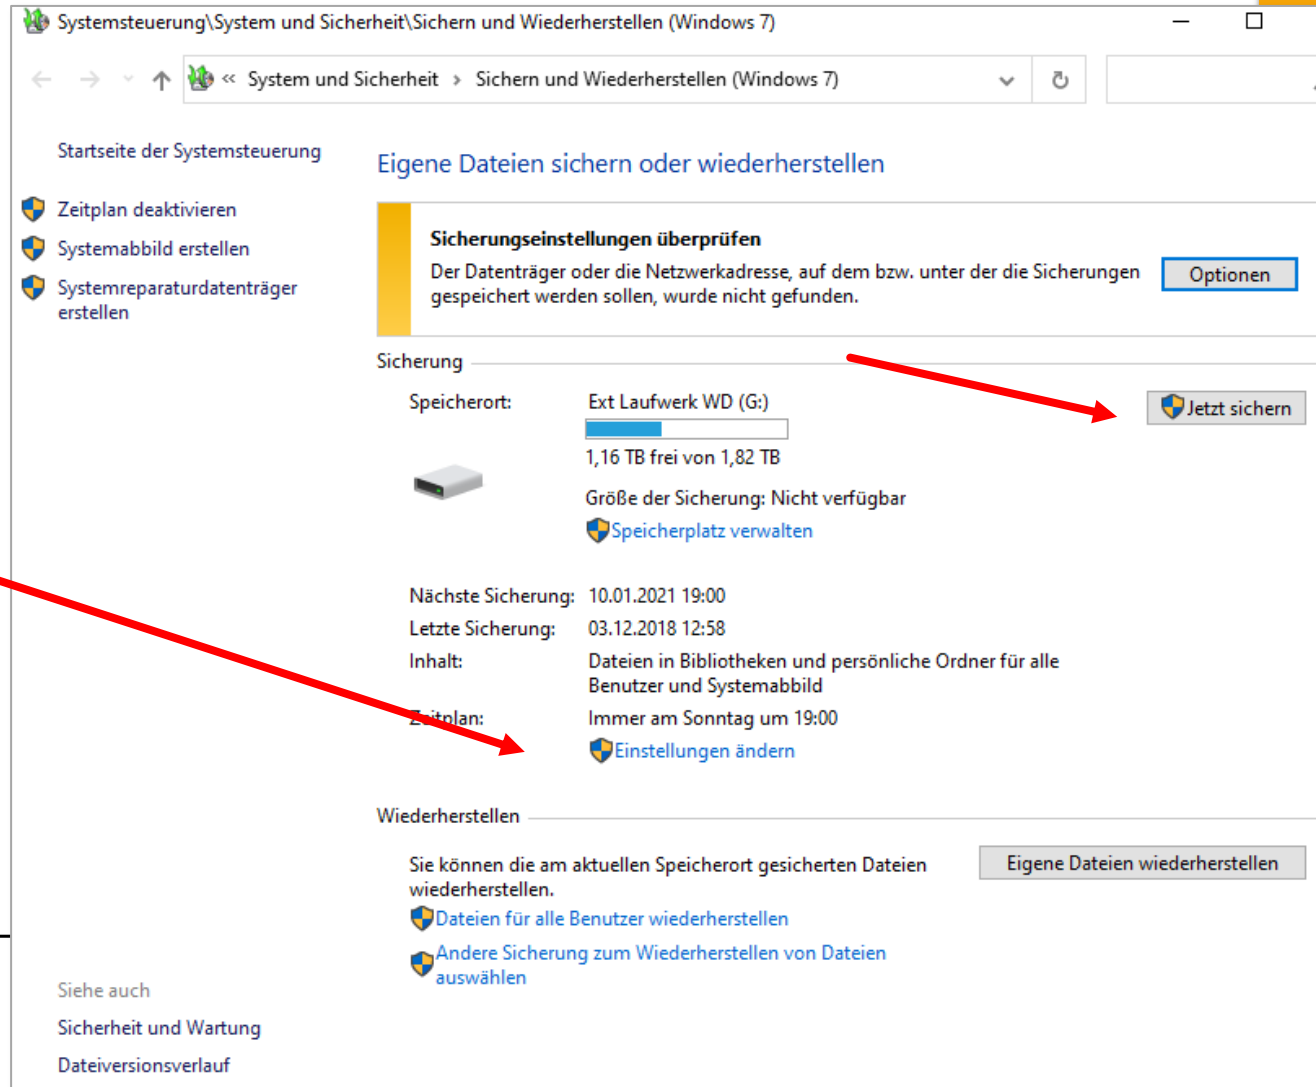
Systemsteuerung\System und Sicherheit\Sichern und Wiederherstellen (Windows 7)

« System und Sicherheit › Sichern und Wiederherstellen (Windows 7)

Startseite der Systemsteuerung

Zeitplan deaktivieren

Systemabbild erstellen

Systemreparaturdatenträger erstellen

Eigene Dateien sichern oder wiederherstellen

Sicherungseinstellungen überprüfen

Der Datenträger oder die Netzwerkadresse, auf dem bzw. unter der die Sicherungen gespeichert werden sollen, wurde nicht gefunden.

Optionen

Sicherung

Speicherort: Ext Laufwerk WD (G:)

1,16 TB frei von 1,82 TB

Größe der Sicherung: Nicht verfügbar

Speicherplatz verwalten

Jetzt sichern

Nächste Sicherung: 10.01.2021 19:00

Letzte Sicherung: 03.12.2018 12:58

Inhalt: Dateien in Bibliotheken und persönliche Ordner für alle Benutzer und Systemabbild

Zeitplan: Immer am Sonntag um 19:00

Einstellungen ändern

Wiederherstellen

Sie können die am aktuellen Speicherort gesicherten Dateien wiederherstellen.

Eigene Dateien wiederherstellen

Dateien für alle Benutzer wiederherstellen

Andere Sicherung zum Wiederherstellen von Dateien auswählen

Siehe auch

Sicherheit und Wartung

Dateiversionsverlauf